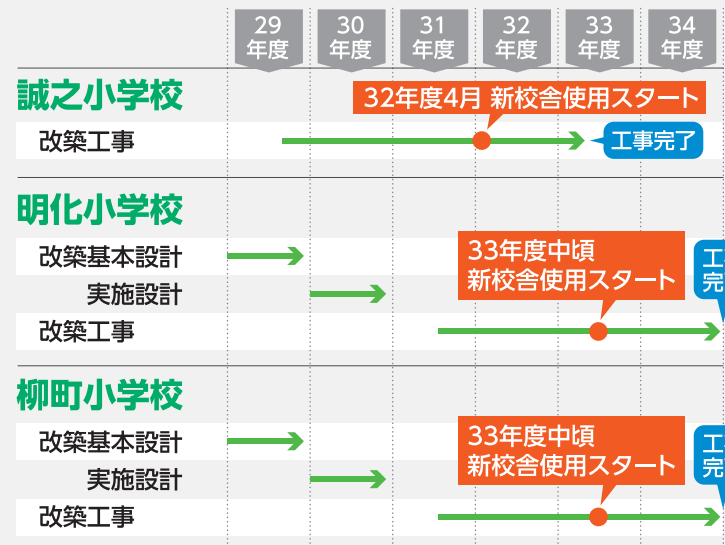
| | 29年度 | 30年度 | 31年度 | 32年度 | 33年度 | 34年度 |
|---|---|---|---|---|---|---|

誠之小学校
32年度4月 新校舎使用スタート
改築工事
工事完了

明化小学校
改築基本設計
実施設計
33年度中頃 新校舎使用スタート
改築工事
工
完

柳町小学校
改築基本設計
実施設計
33年度中頃 新校舎使用スタート
改築工事
工
完